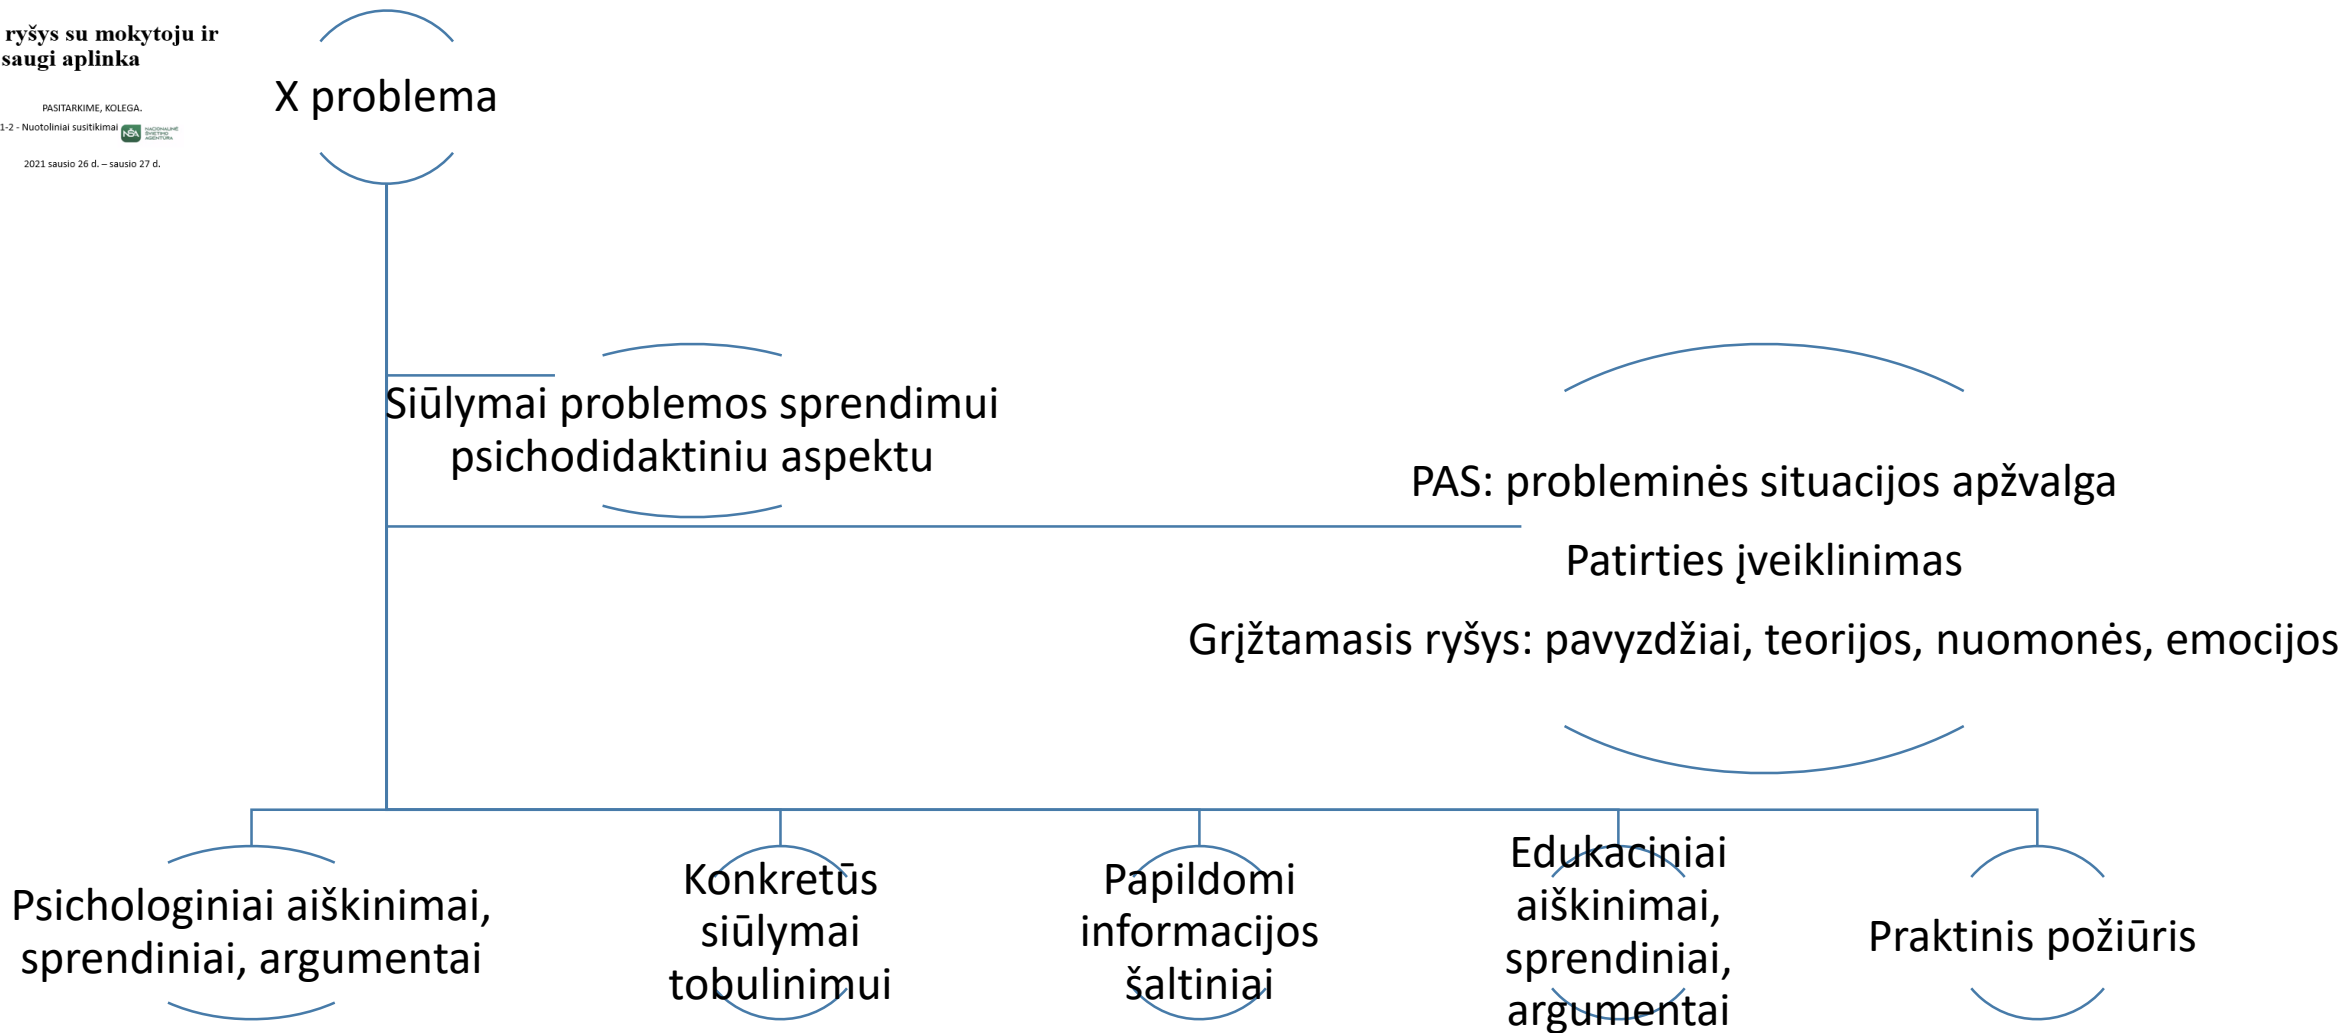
ryšys su mokytoju ir saugi aplinka

PASITARKIME, KOLEGA.
1-2 - Nuotoliniai susitikimai
2021 sausio 26 d. – sausio 27 d.

X problema

Siūlymai problemos sprendimui psichodidaktiniu aspektu

PAS: probleminės situacijos apžvalga
Patirties įveiklinimas
Grįžtamasis ryšys: pavyzdžiai, teorijos, nuomonės, emocijos

Psichologiniai aiškinimai, sprendiniai, argumentai

Konkretūs siūlymai tobulinimui

Papildomi informacijos šaltiniai

Edukaciniai aiškinimai, sprendiniai, argumentai

Praktinis požiūris